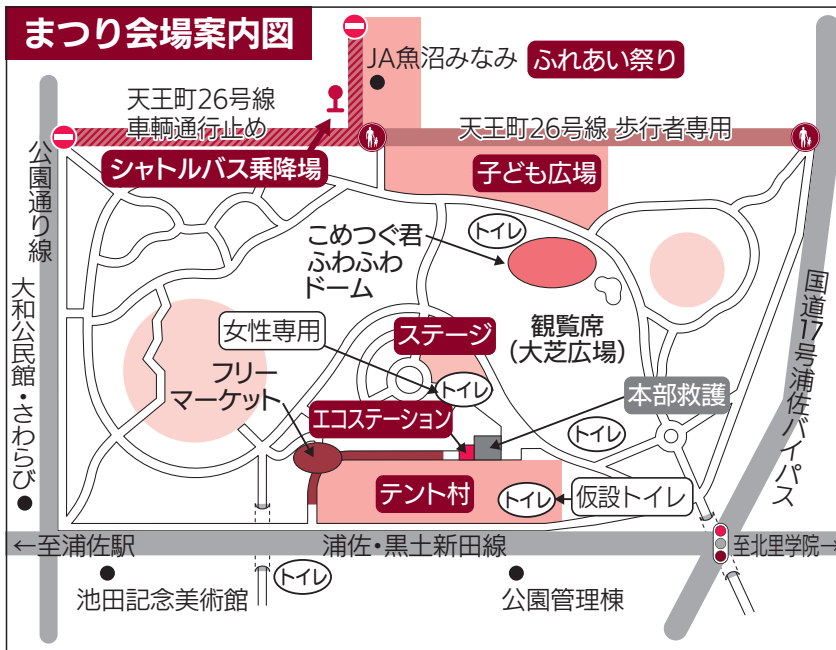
まつり会場案内図

JA魚沼みなみ
ふれあい祭り
天王町26号線
車輌通行止め
天王町26号線 歩行者専用
シャトルバス乗降場
子ども広場
公園通り線
大和公民館・さわらび
こめつぐ君
ふわふわ
ドーム
トイレ
国道17号浦佐バイパス
女性専用
ステージ
観覧席
(大芝広場)
フリー
マーケット
トイレ
エコステーション
本部救護
トイレ
テント村
トイレ
仮設トイレ
←至浦佐駅
浦佐・黒土新田線
至北里学院→
トイレ
池田記念美術館
公園管理棟